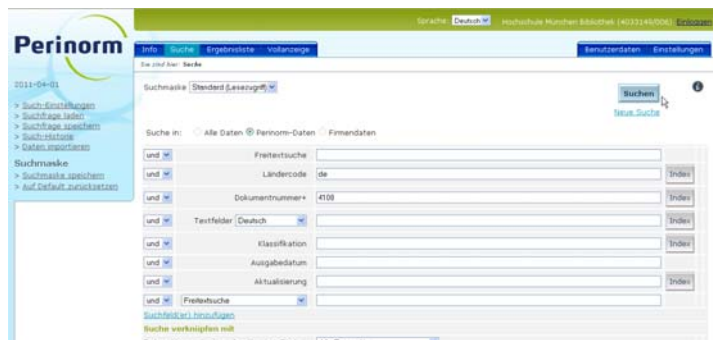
Perinorm

Sprache: Deutsch Hochschule München Bibliothek (4033149/006) Einloggen

Info Suche Ergebnisliste Vollanzeige

Benutzerdaten Einstellungen

Sie sind hier: Suche

2011-04-01

> Such-Einstellungen
> Suchfrage laden
> Suchfrage speichern
> Such-Historie
> Daten importieren

Suchmaske

> Suchmaske speichern
> Auf Default zurücksetzen

Suchmaske Standard (Lesezugriff)

Suchen

Neue Suche

Suche in: Alle Daten Perinorm-Daten Firmendaten

| | | | |
|---|---|---|---|
| und | Freitextsuche | | |
| und | Ländercode | de | Index |
| und | Dokumentnummer+ | 4108 | Index |
| und | Textfelder Deutsch | | Index |
| und | Klassifikation | | Index |
| und | Ausgabedatum | | |
| und | Aktualisierung | | Index |
| und | Freitextsuche | | |

Suchfeld(er) hinzufügen

Suche verknüpfen mit